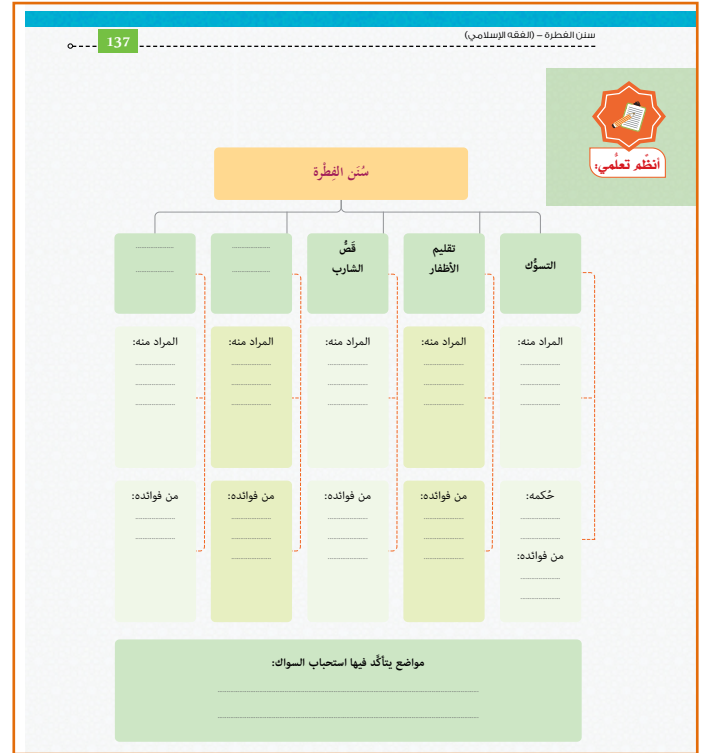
سنن الفطرة – (الفقه الإسلامي)

137

أنظِّم تعلُّمي:

سُنَن الفِطْرة

| التسوُّك | تقليم الأظفار | قَصُّ الشارب | ............ ............ | ............ ............ |
|---|---|---|---|---|
| المراد منه: ............ ............ ............ | المراد منه: ............ ............ ............ | المراد منه: ............ ............ ............ | المراد منه: ............ ............ ............ | المراد منه: ............ ............ ............ |
| حُكمه: ............ ............ من فوائده: ............ ............ | من فوائده: ............ ............ ............ | من فوائده: ............ ............ ............ | من فوائده: ............ ............ ............ | من فوائده: ............ ............ |

مواضع يتأكّد فيها استحباب السواك:
............................................................
............................................................